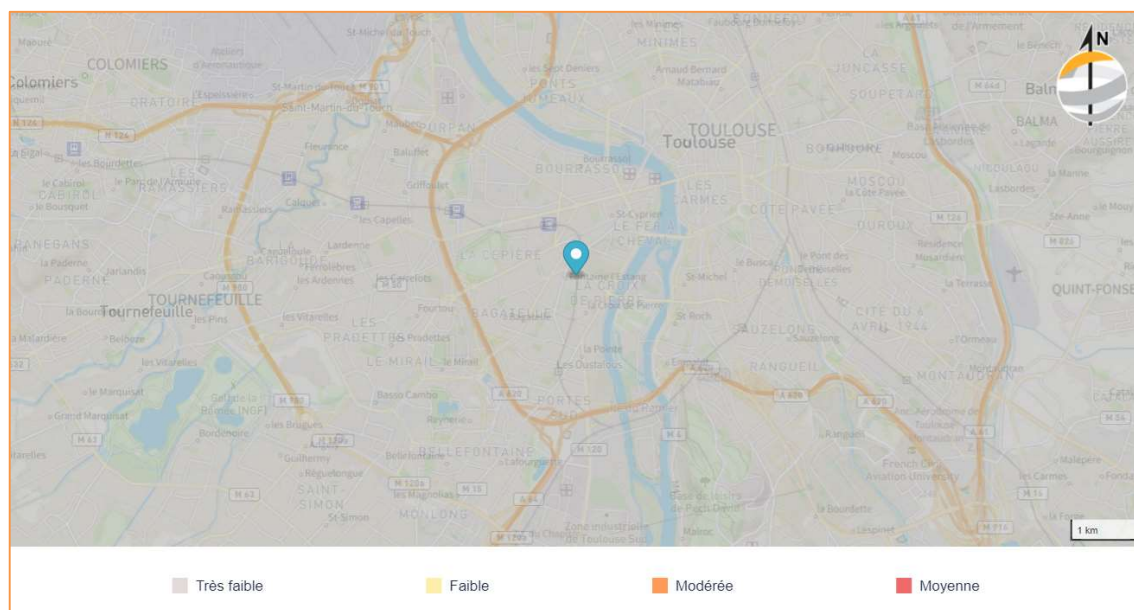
N

COLOMIERS
Colomiers
MINIMES
JONCASSE
SOUPETARD
Balma
BALMA
PONTS JUMEAUX
TOULOUSE
Toulouse
PURPAN
BONHOURE
BOURRASSO
LES CARMES
MOSCOU
COTE PAVEE
OUROUX
LA CEPIERE
LE FER À CHEVAL
LA CROIX DE PIERRE
TOURNEFEUILLE
Tournefeuille
BAGATELLE
LES PRABETTES
LE MIRAIL
PATTE D'OIE
RANGUEIL
MONTAUDRAN
CITE DU 6 AVRIL 1944
SAUZELONG
QUINT-FONSEGRIVES
PORTES
BELLEFONTAINE
SAINT-SIMON
MONLONG
Zone industrielle de Toulouse Sud
1 km

Très faible
Faible
Modérée
Moyenne